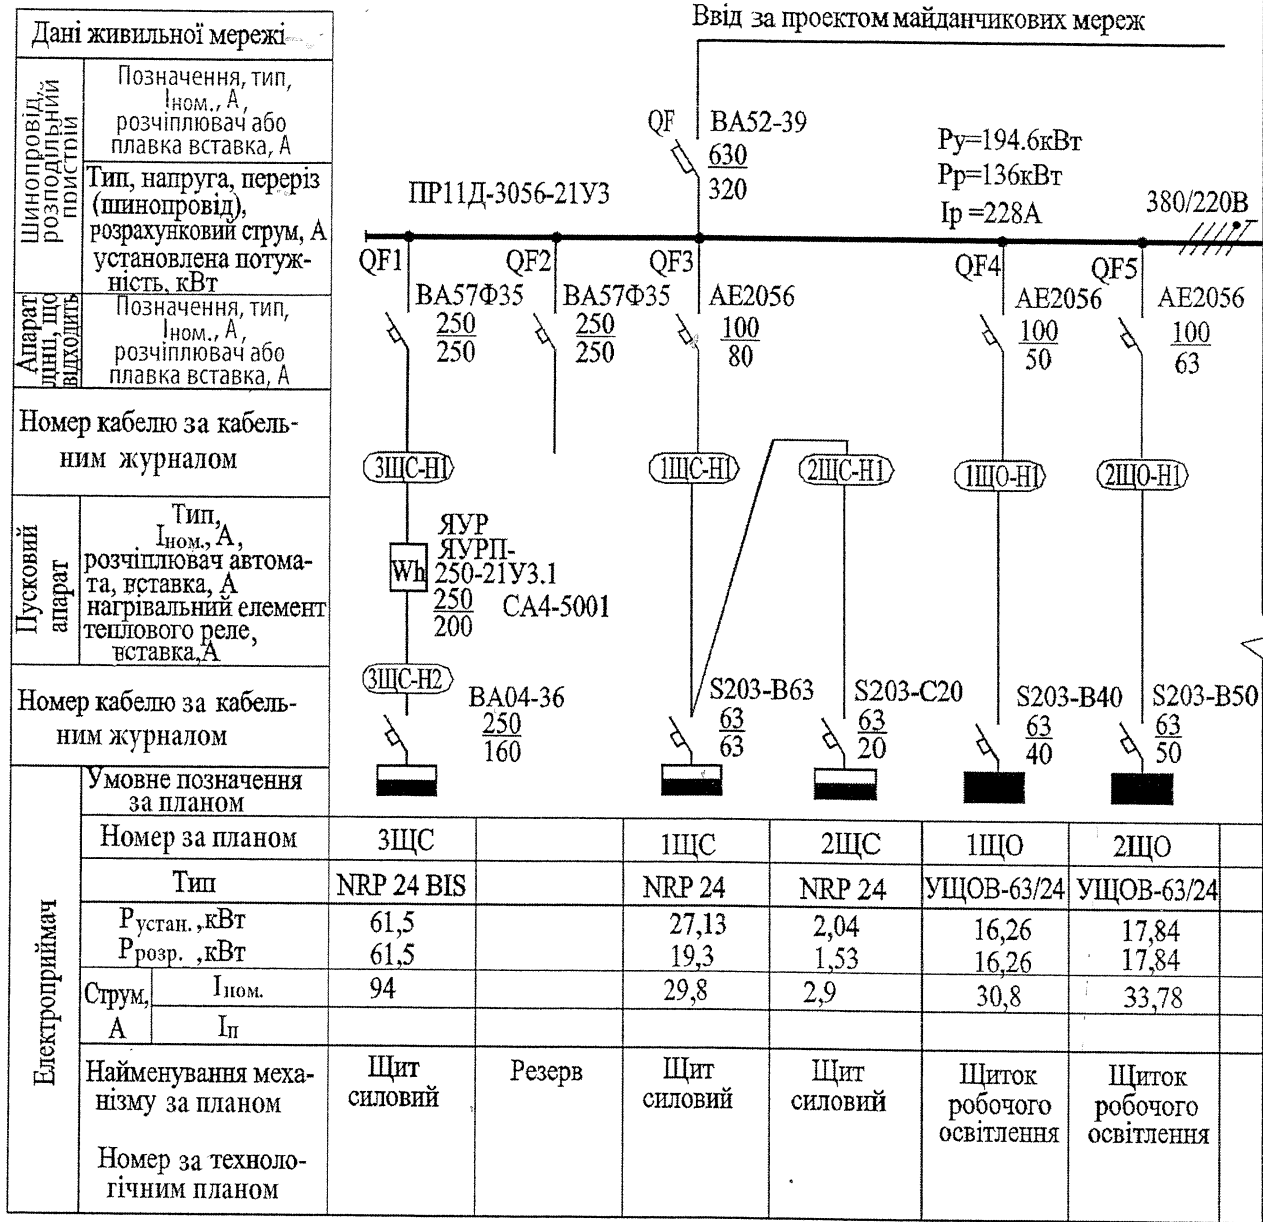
Дані живильної мережі

Ввід за проектом майданчикових мереж

Шинопровід, розподільний пристрій

Позначення, тип, Iном., А, розчіплювач або плавка вставка, А

Тип, напруга, переріз (шинопровід), розрахунковий струм, А установлена потужність, кВт

QF ВА52-39 $\frac{630}{320}$

ПР11Д-3056-21У3

Ру=194.6кВт
Рр=136кВт
Ір =228А

380/220В

Апарат лінії, що відходить

Позначення, тип, Iном., А, розчіплювач або плавка вставка, А

QF1 ВА57Ф35 $\frac{250}{250}$

QF2 ВА57Ф35 $\frac{250}{250}$

QF3 АЕ2056 $\frac{100}{80}$

QF4 АЕ2056 $\frac{100}{50}$

QF5 АЕ2056 $\frac{100}{63}$

Номер кабелю за кабельним журналом

3ЩС-Н1   1ЩС-Н1   2ЩС-Н1   1ЩО-Н1   2ЩО-Н1

Пусковий апарат

Тип, Iном.,А, розчіплювач автомата, вставка, А нагрівальний елемент теплового реле, вставка,А

Wh ЯУР ЯУРП-250-21У3.1 $\frac{250}{200}$ СА4-5001

Номер кабелю за кабельним журналом

3ЩС-Н2

ВА04-36 $\frac{250}{160}$

S203-В63 $\frac{63}{63}$

S203-С20 $\frac{63}{20}$

S203-В40 $\frac{63}{40}$

S203-В50 $\frac{63}{50}$

Електроприймач

| Умовне позначення за планом | | | | | | |
|---|---|---|---|---|---|---|
| Номер за планом | 3ЩС | | 1ЩС | 2ЩС | 1ЩО | 2ЩО |
| Тип | NRP 24 BIS | | NRP 24 | NRP 24 | УЩОВ-63/24 | УЩОВ-63/24 |
| Pустан. ,кВт | 61,5 | | 27,13 | 2,04 | 16,26 | 17,84 |
| Pрозр. ,кВт | 61,5 | | 19,3 | 1,53 | 16,26 | 17,84 |
| Струм, А Iном. | 94 | | 29,8 | 2,9 | 30,8 | 33,78 |
| Iп | | | | | | |
| Найменування механізму за планом | Щит силовий | Резерв | Щит силовий | Щит силовий | Щиток робочого освітлення | Щиток робочого освітлення |
| Номер за технологічним планом | | | | | | |